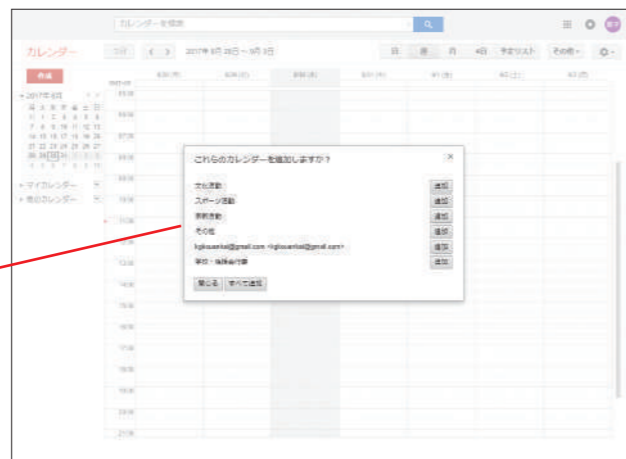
カレンダーを検索

カレンダー

今日 2017年 8月 28日～ 9月 3日

日 週 月 4日 予定リスト その他 

作成

2017年 8月

マイカレンダー

他のカレンダー

8/28 (月) 8/29 (火) 8/30 (水) 8/31 (木) 9/1 (金) 9/2 (土) 9/3 (日)

これらのカレンダーを追加しますか？

文化活動 追加

スポーツ活動 追加

课外活動 追加

その他 追加

kgkouenkai@gmail.com <kgkouenkai@gmail.com> 追加

学校・保護者行事 追加

閉じる すべて追加